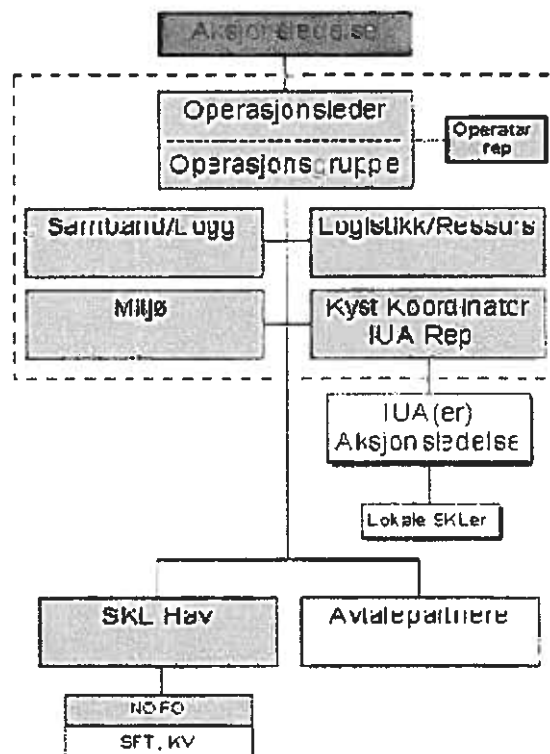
Aksjonsledelse

Operasjonsleder

Operasjonsgruppe

Operatør rep

Samband/Logg

Logistikk/Ressurs

Miljø

Kyst Koordinator IUA Rep

IUA(er) Aksjonsledelse

Lokale SKLer

SKL Hav

Avtalepartnere

NOFO

SFT, KV